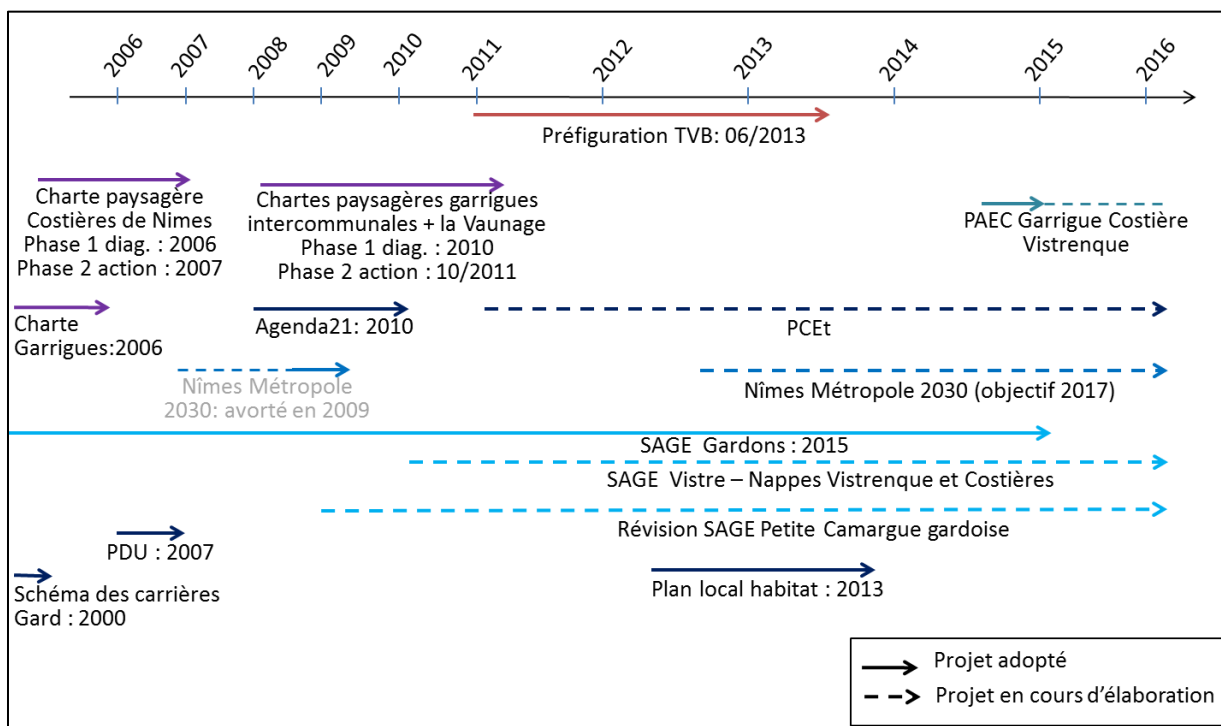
2006 2007 2008 2009 2010 2011 2012 2013 2014 2015 2016

Préfiguration TVB: 06/2013

Charte paysagère Costières de Nimes
Phase 1 diag. : 2006
Phase 2 action : 2007

Chartes paysagères garrigues intercommunales + la Vaunage
Phase 1 diag. : 2010
Phase 2 action : 10/2011

PAEC Garrigue Costière Vistrenque

Charte Garrigues:2006

Agenda21: 2010

PCEt

Nîmes Métropole 2030: avorté en 2009

Nîmes Métropole 2030 (objectif 2017)

SAGE Gardons : 2015

SAGE Vistre – Nappes Vistrenque et Costières

Révision SAGE Petite Camargue gardoise

PDU : 2007

Schéma des carrières Gard : 2000

Plan local habitat : 2013

Projet adopté
Projet en cours d'élaboration